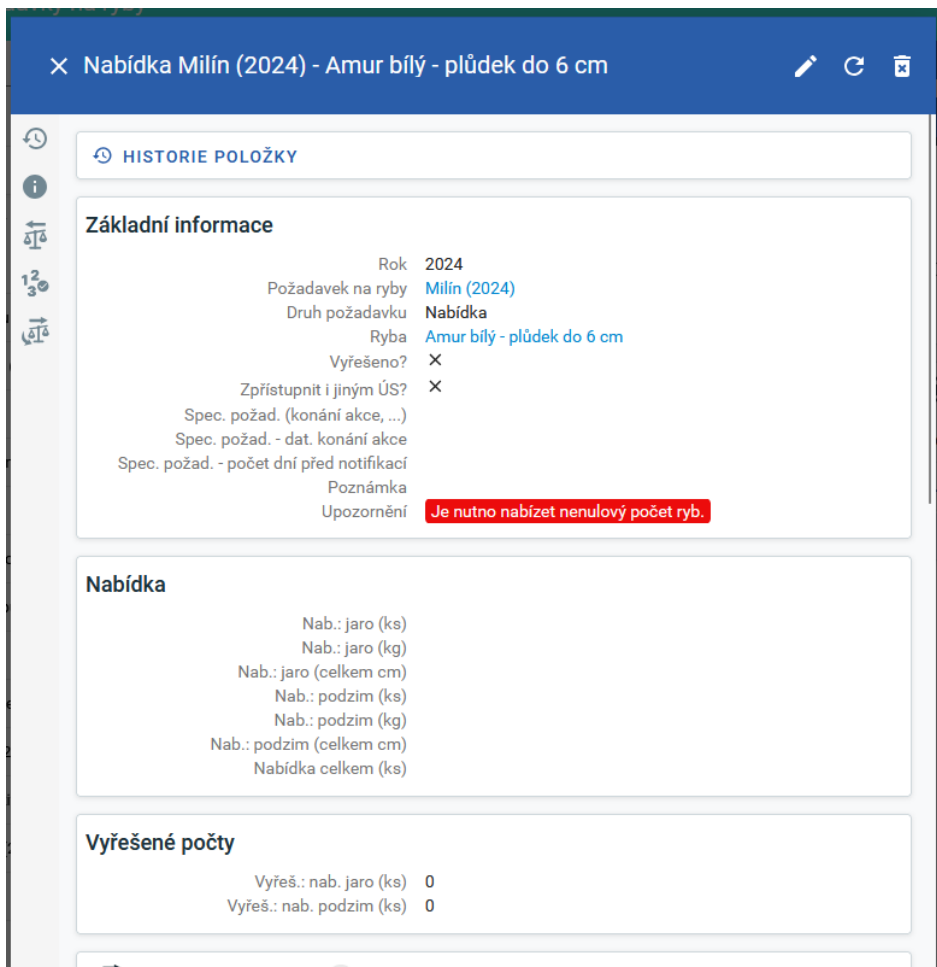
× Nabídka Milín (2024) - Amur bílý - plůdek do 6 cm

HISTORIE POLOŽKY

Základní informace

| | |
|---|---|
| Rok | 2024 |
| Požadavek na ryby | Milín (2024) |
| Druh požadavku | Nabídka |
| Ryba | Amur bílý - plůdek do 6 cm |
| Vyřešeno? | × |
| Zpřístupnit i jiným ÚS? | × |
| Spec. požad. (konání akce, ...) | |
| Spec. požad. - dat. konání akce | |
| Spec. požad. - počet dní před notifikací | |
| Poznámka | |
| Upozornění | Je nutno nabízet nenulový počet ryb. |

Nabídka

Nab.: jaro (ks)
Nab.: jaro (kg)
Nab.: jaro (celkem cm)
Nab.: podzim (ks)
Nab.: podzim (kg)
Nab.: podzim (celkem cm)
Nabídka celkem (ks)

Vyřešené počty

| | |
|---|---|
| Vyřeš.: nab. jaro (ks) | 0 |
| Vyřeš.: nab. podzim (ks) | 0 |